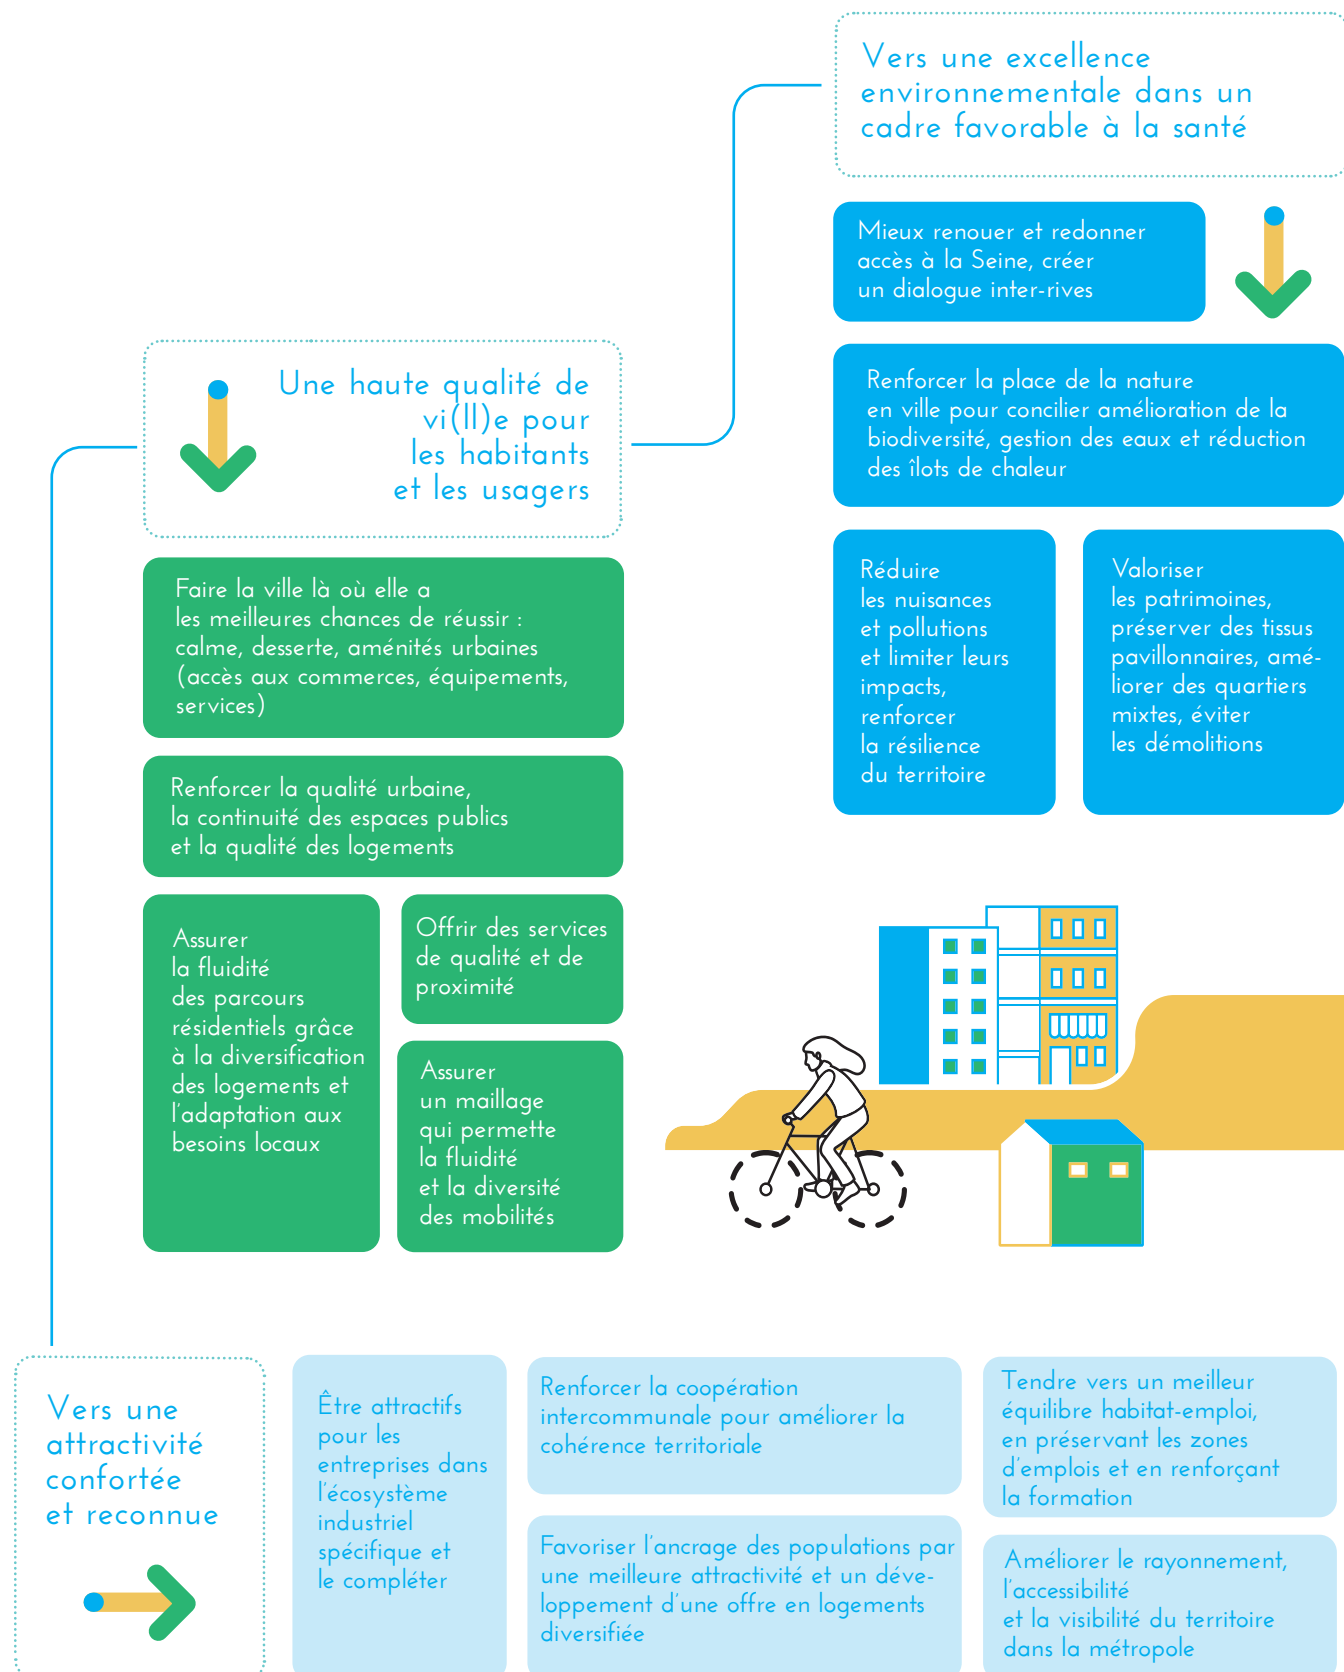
Vers une excellence environnementale dans un cadre favorable à la santé

Mieux renouer et redonner accès à la Seine, créer un dialogue inter-rives

Renforcer la place de la nature en ville pour concilier amélioration de la biodiversité, gestion des eaux et réduction des îlots de chaleur

Réduire les nuisances et pollutions et limiter leurs impacts, renforcer la résilience du territoire

Valoriser les patrimoines, préserver des tissus pavillonnaires, améliorer des quartiers mixtes, éviter les démolitions

Une haute qualité de vi(ll)e pour les habitants et les usagers

Faire la ville là où elle a les meilleures chances de réussir : calme, desserte, aménités urbaines (accès aux commerces, équipements, services)

Renforcer la qualité urbaine, la continuité des espaces publics et la qualité des logements

Assurer la fluidité des parcours résidentiels grâce à la diversification des logements et l'adaptation aux besoins locaux

Offrir des services de qualité et de proximité

Assurer un maillage qui permette la fluidité et la diversité des mobilités

Vers une attractivité confortée et reconnue

Être attractifs pour les entreprises dans l'écosystème industriel spécifique et le compléter

Renforcer la coopération intercommunale pour améliorer la cohérence territoriale

Favoriser l'ancrage des populations par une meilleure attractivité et un développement d'une offre en logements diversifiée

Tendre vers un meilleur équilibre habitat-emploi, en préservant les zones d'emplois et en renforçant la formation

Améliorer le rayonnement, l'accessibilité et la visibilité du territoire dans la métropole